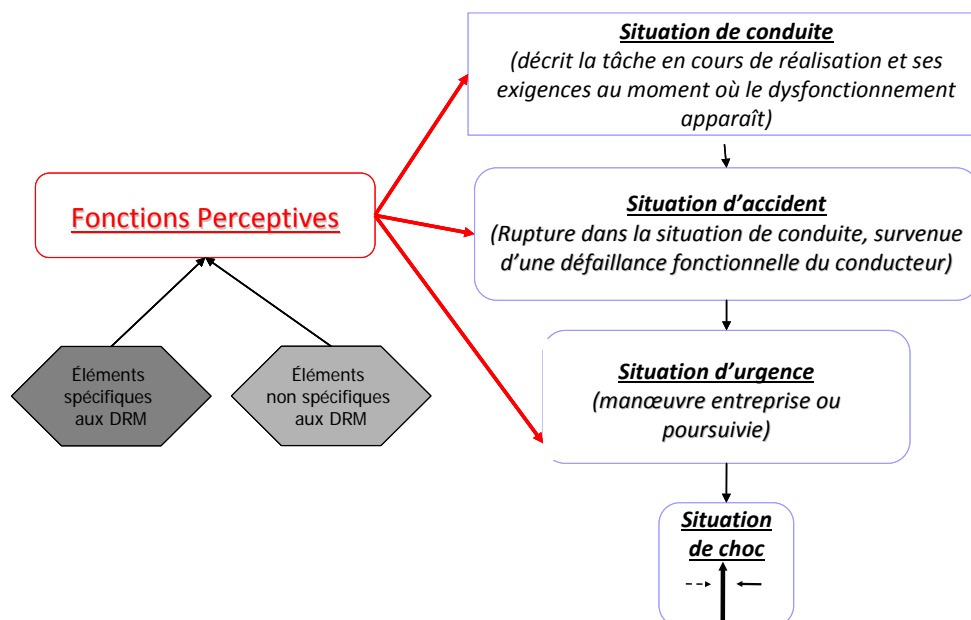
Situation de conduite
(décrit la tâche en cours de réalisation et ses exigences au moment où le dysfonctionnement apparaît)

Fonctions Perceptives

Situation d'accident
(Rupture dans la situation de conduite, survenue d'une défaillance fonctionnelle du conducteur)

Éléments spécifiques aux DRM

Éléments non spécifiques aux DRM

Situation d'urgence
(manœuvre entreprise ou poursuivie)

Situation de choc